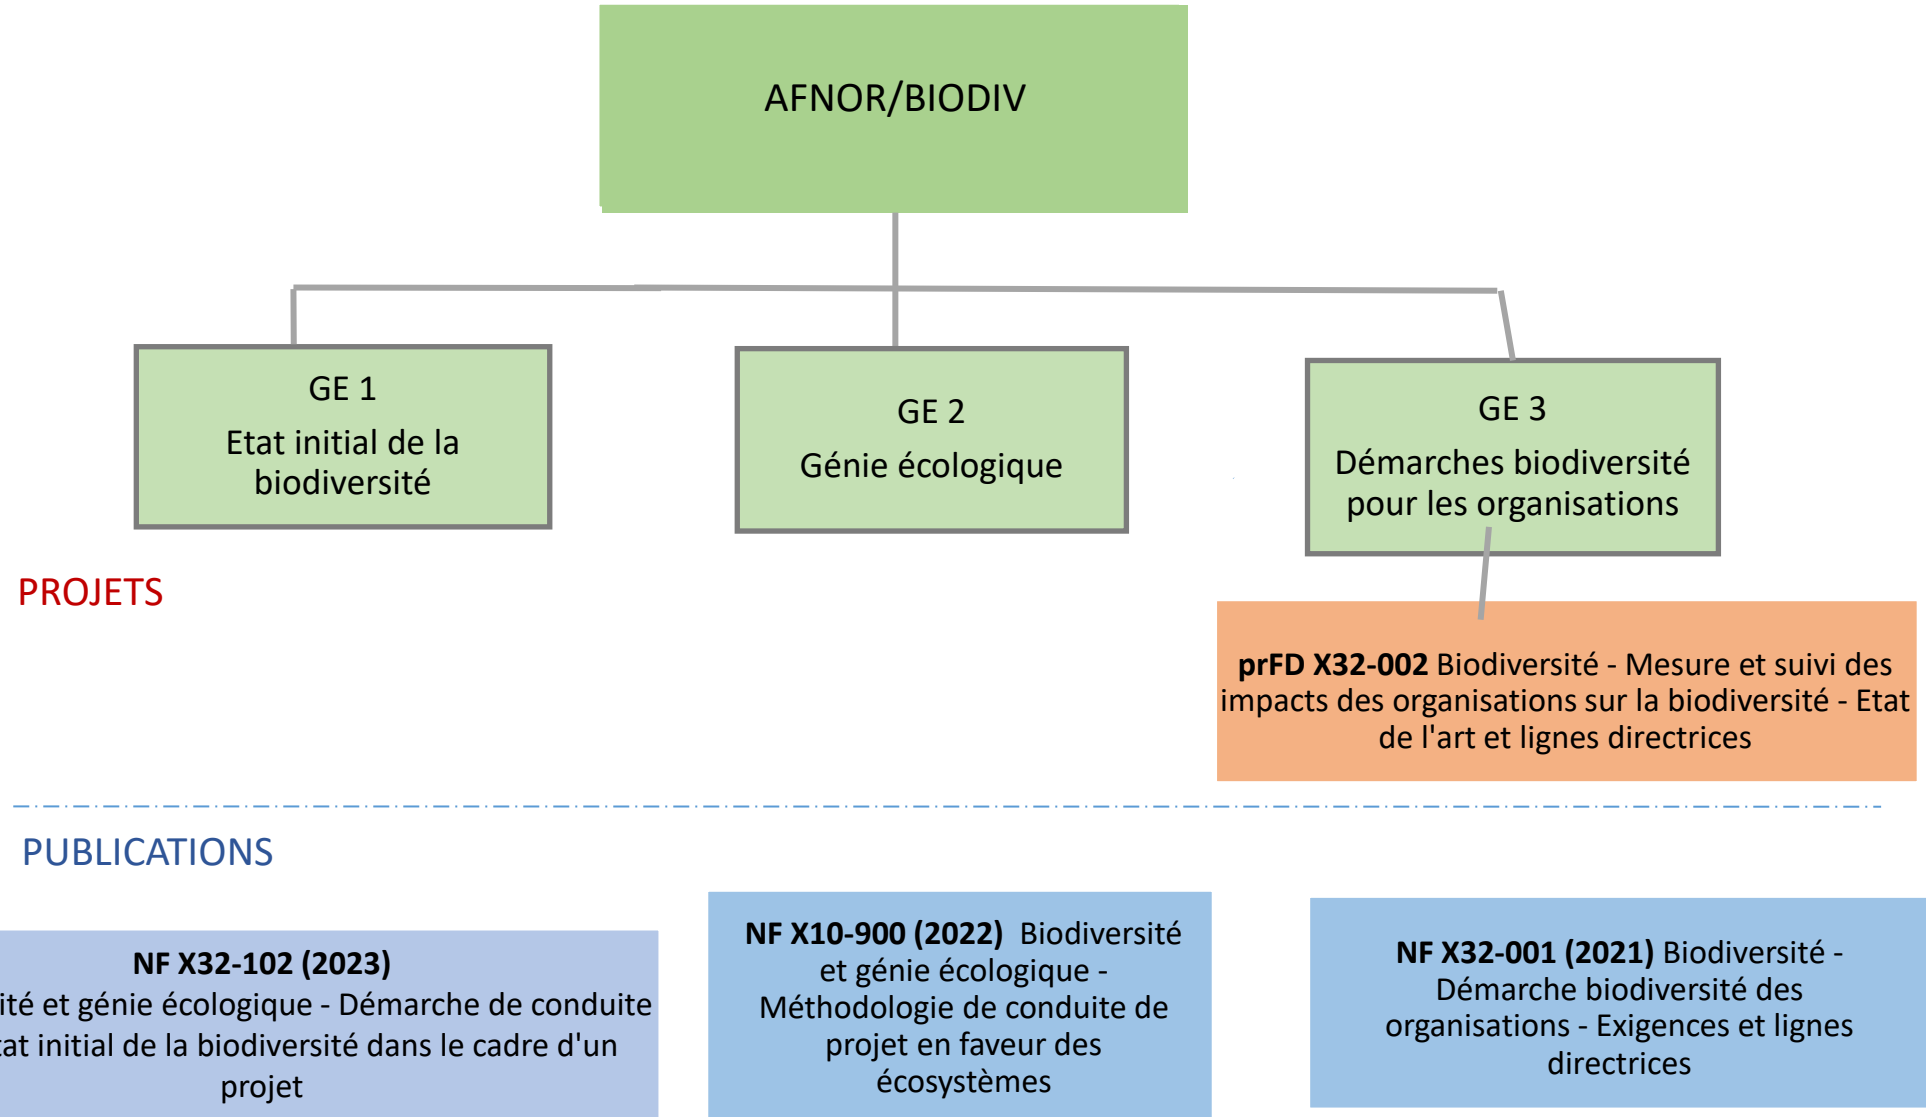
AFNOR/BIODIV

GE 1
Etat initial de la biodiversité

GE 2
Génie écologique

GE 3
Démarches biodiversité pour les organisations

PROJETS

**prFD X32-002** Biodiversité - Mesure et suivi des impacts des organisations sur la biodiversité - Etat de l'art et lignes directrices

PUBLICATIONS

**NF X32-102 (2023)**
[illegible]ité et génie écologique - Démarche de conduite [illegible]tat initial de la biodiversité dans le cadre d'un projet

**NF X10-900 (2022)** Biodiversité et génie écologique - Méthodologie de conduite de projet en faveur des écosystèmes

**NF X32-001 (2021)** Biodiversité - Démarche biodiversité des organisations - Exigences et lignes directrices